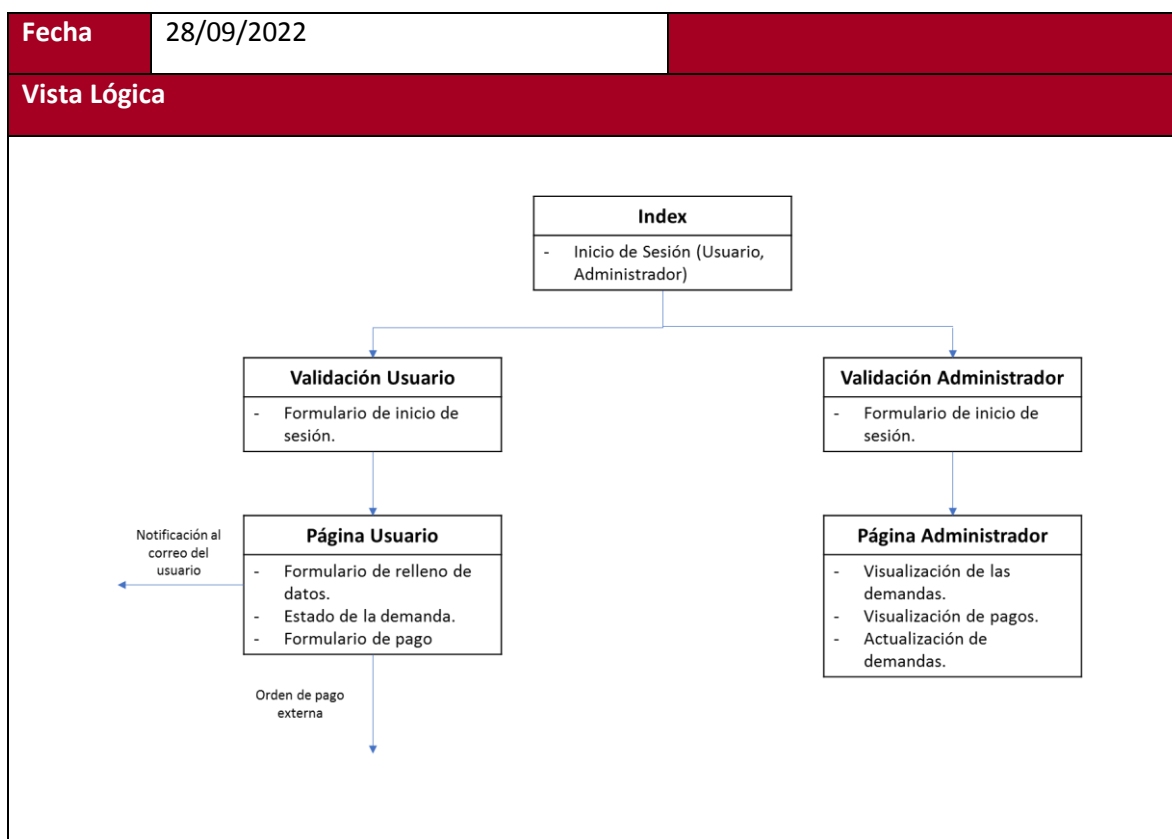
| Fecha | 28/09/2022 | |
|---|---|---|

Vista Lógica

Index
- Inicio de Sesión (Usuario, Administrador)

Validación Usuario
- Formulario de inicio de sesión.

Validación Administrador
- Formulario de inicio de sesión.

Notificación al correo del usuario

Página Usuario
- Formulario de relleno de datos.
- Estado de la demanda.
- Formulario de pago

Página Administrador
- Visualización de las demandas.
- Visualización de pagos.
- Actualización de demandas.

Orden de pago externa